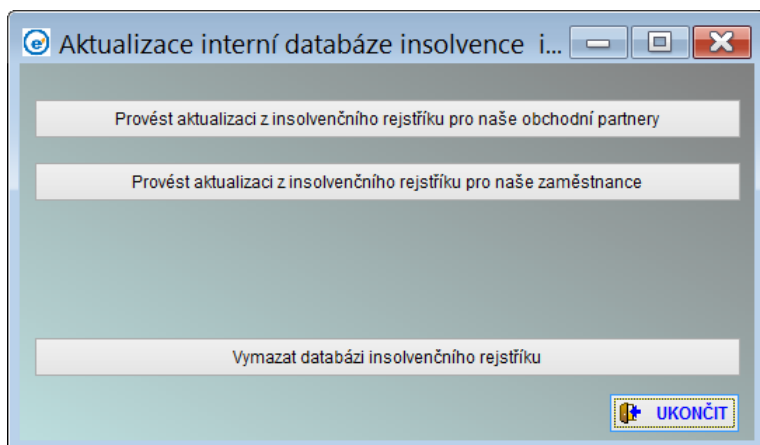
Aktualizace interní databáze insolvence i...

Provést aktualizaci z insolvenčního rejstříku pro naše obchodní partnery

Provést aktualizaci z insolvenčního rejstříku pro naše zaměstnance

Vymazat databázi insolvenčního rejstříku

UKONČIT